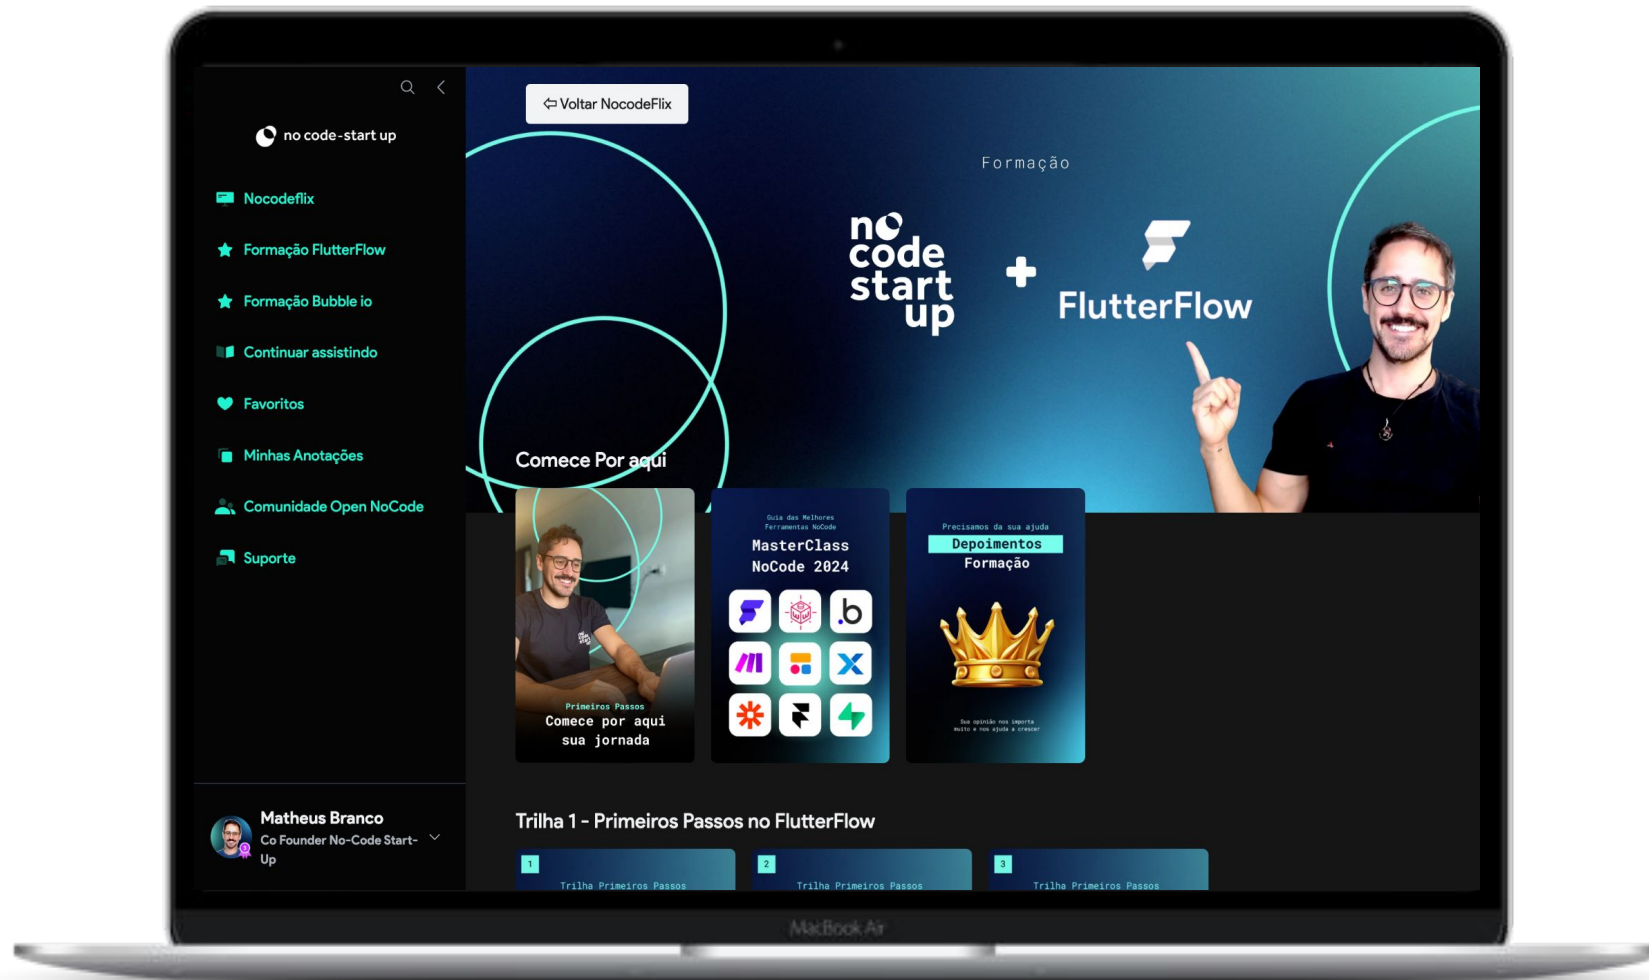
no code-start up

Nocodeflix

Formação FlutterFlow

Formação Bubble io

Continuar assistindo

Favoritos

Minhas Anotações

Comunidade Open NoCode

Suporte

Matheus Branco
Co Founder No-Code Start-Up

Voltar NocodeFlix

Formação

no code start up + FlutterFlow

Comece Por aqui

Primeiros Passos
Comece por aqui sua jornada

Guia das Melhores Ferramentas NoCode
MasterClass NoCode 2024

Precisamos da sua ajuda
Depoimentos
Formação

Sua opinião nos importa muito e nos ajuda a crescer

Trilha 1 - Primeiros Passos no FlutterFlow

1
Trilha Primeiros Passos

2
Trilha Primeiros Passos

3
Trilha Primeiros Passos

MacBook Air